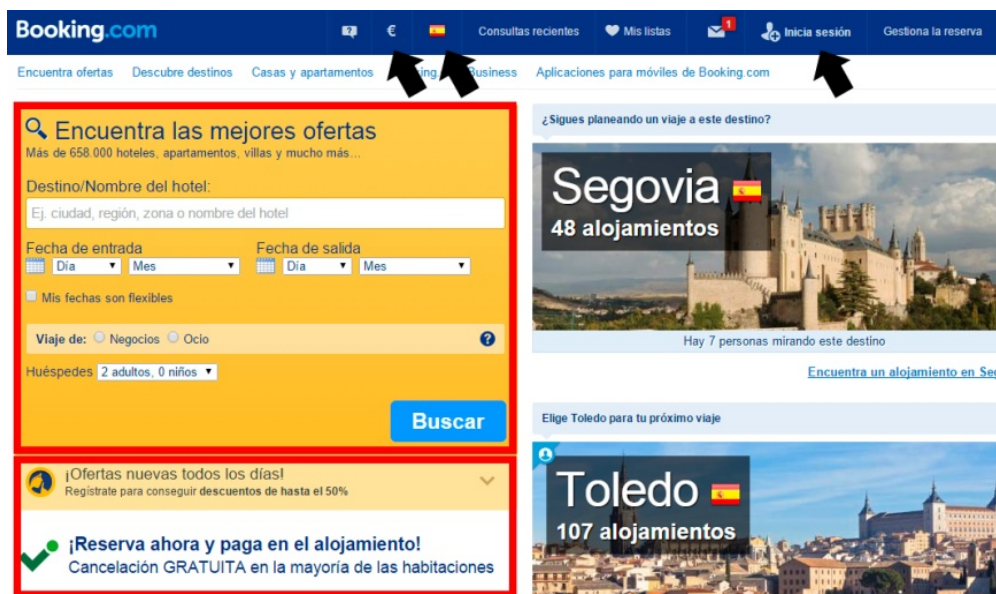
Booking.com

€

Consultas recientes

Mis listas

1

Inicia sesión

Gestiona la reserva

Encuentra ofertas

Descubre destinos

Casas y apartamentos

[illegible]ing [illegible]usiness

Aplicaciones para móviles de Booking.com

Encuentra las mejores ofertas

Más de 658.000 hoteles, apartamentos, villas y mucho más...

Destino/Nombre del hotel:

Ej. ciudad, región, zona o nombre del hotel

Fecha de entrada

Día

Mes

Fecha de salida

Día

Mes

Mis fechas son flexibles

Viaje de: Negocios Ocio

Huéspedes 2 adultos, 0 niños

Buscar

¡Ofertas nuevas todos los días!

Regístrate para conseguir descuentos de hasta el 50%

¡Reserva ahora y paga en el alojamiento!

Cancelación GRATUITA en la mayoría de las habitaciones

¿Sigues planeando un viaje a este destino?

Segovia

48 alojamientos

Hay 7 personas mirando este destino

Encuentra un alojamiento en Se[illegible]

Elige Toledo para tu próximo viaje

Toledo

107 alojamientos